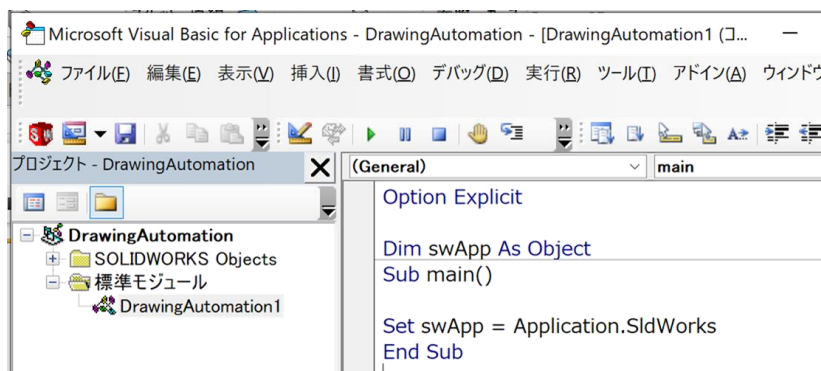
Microsoft Visual Basic for Applications - DrawingAutomation - [DrawingAutomation1 (コ

ファイル(F) 編集(E) 表示(V) 挿入(I) 書式(O) デバッグ(D) 実行(R) ツール(T) アドイン(A) ウィンドウ

プロジェクト - DrawingAutomation

(General)

main

DrawingAutomation
SOLIDWORKS Objects
標準モジュール
DrawingAutomation1

Option Explicit

Dim swApp As Object
Sub main()

Set swApp = Application.SldWorks
End Sub